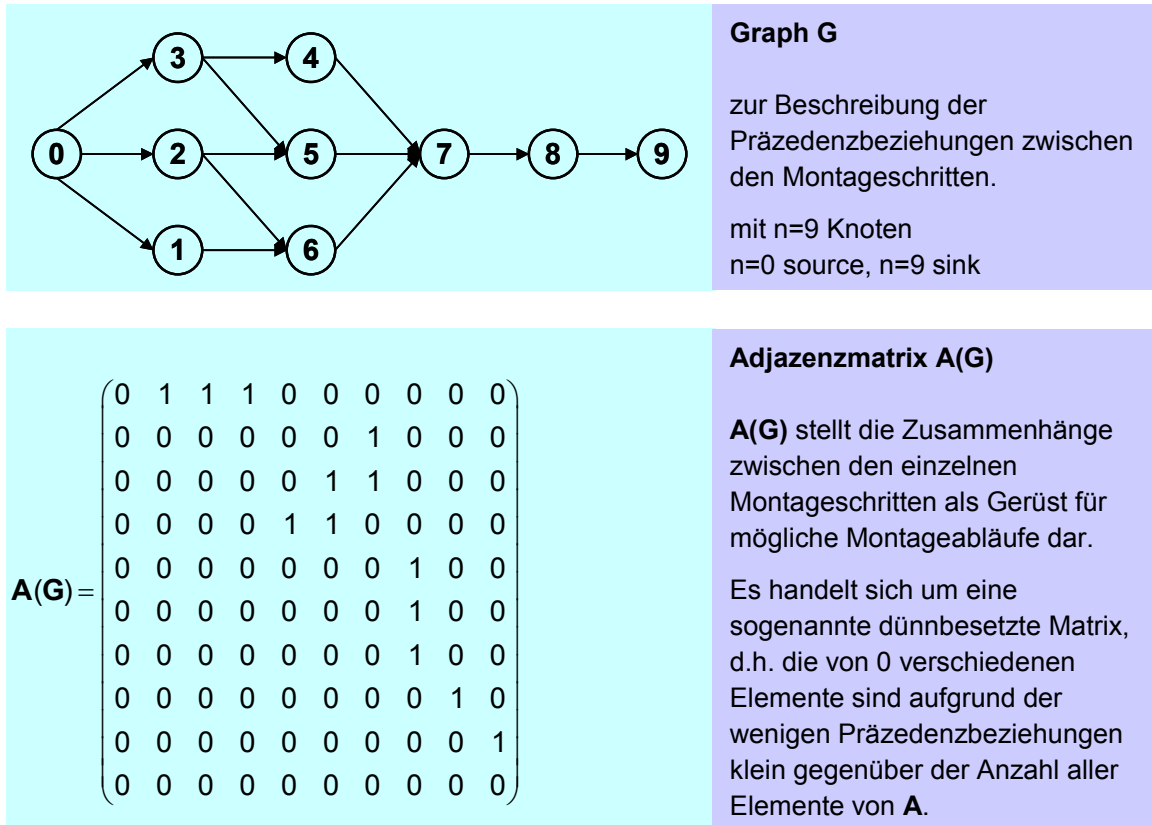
3 4 0 2 5 7 8 9 1 6

**Graph G**

zur Beschreibung der Präzedenzbeziehungen zwischen den Montageschritten.

mit n=9 Knoten
n=0 source, n=9 sink

$\mathbf{A}(\mathbf{G}) = \begin{pmatrix} 0 & 1 & 1 & 1 & 0 & 0 & 0 & 0 & 0 & 0 \\ 0 & 0 & 0 & 0 & 0 & 0 & 1 & 0 & 0 & 0 \\ 0 & 0 & 0 & 0 & 0 & 1 & 1 & 0 & 0 & 0 \\ 0 & 0 & 0 & 0 & 1 & 1 & 0 & 0 & 0 & 0 \\ 0 & 0 & 0 & 0 & 0 & 0 & 0 & 1 & 0 & 0 \\ 0 & 0 & 0 & 0 & 0 & 0 & 0 & 1 & 0 & 0 \\ 0 & 0 & 0 & 0 & 0 & 0 & 0 & 1 & 0 & 0 \\ 0 & 0 & 0 & 0 & 0 & 0 & 0 & 0 & 1 & 0 \\ 0 & 0 & 0 & 0 & 0 & 0 & 0 & 0 & 0 & 1 \\ 0 & 0 & 0 & 0 & 0 & 0 & 0 & 0 & 0 & 0 \end{pmatrix}$

**Adjazenzmatrix A(G)**

**A(G)** stellt die Zusammenhänge zwischen den einzelnen Montageschritten als Gerüst für mögliche Montageabläufe dar.

Es handelt sich um eine sogenannte dünnbesetzte Matrix, d.h. die von 0 verschiedenen Elemente sind aufgrund der wenigen Präzedenzbeziehungen klein gegenüber der Anzahl aller Elemente von **A**.